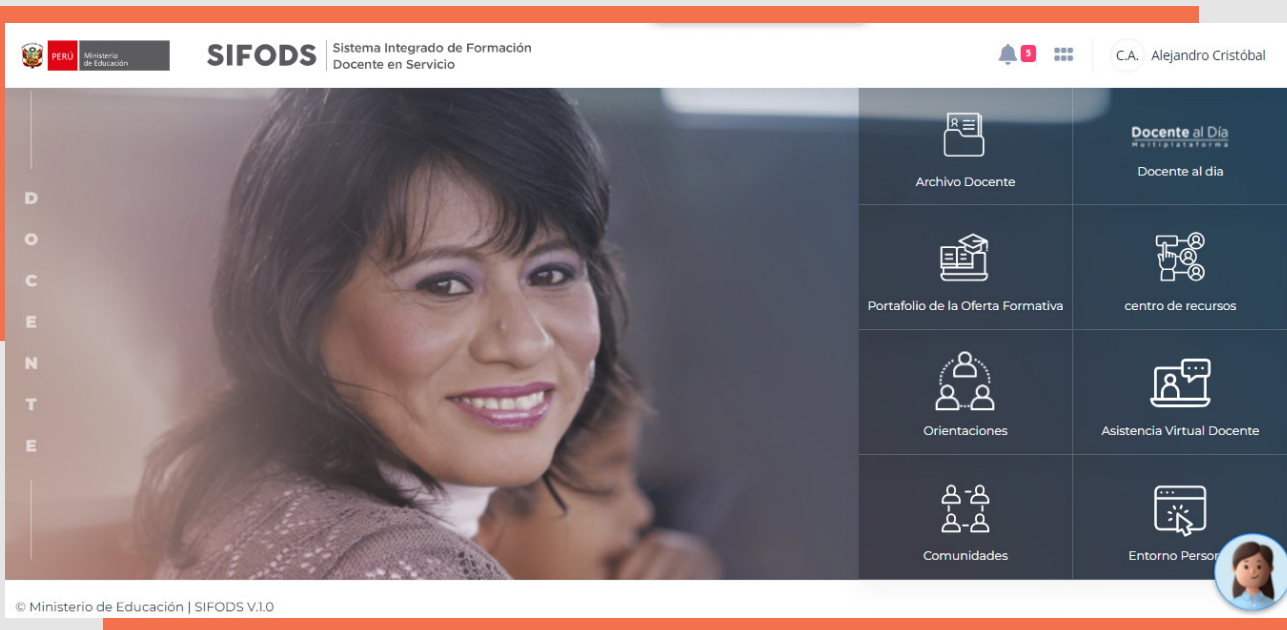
PERÚ Ministerio de Educación

SIFODS Sistema Integrado de Formación Docente en Servicio

5

C.A. Alejandro Cristóbal

D O C E N T E

Archivo Docente

Docente al Día Multiplataforma

Docente al dia

Portafolio de la Oferta Formativa

centro de recursos

Orientaciones

Asistencia Virtual Docente

Comunidades

Entorno Perso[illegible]

© Ministerio de Educación | SIFODS V.1.0